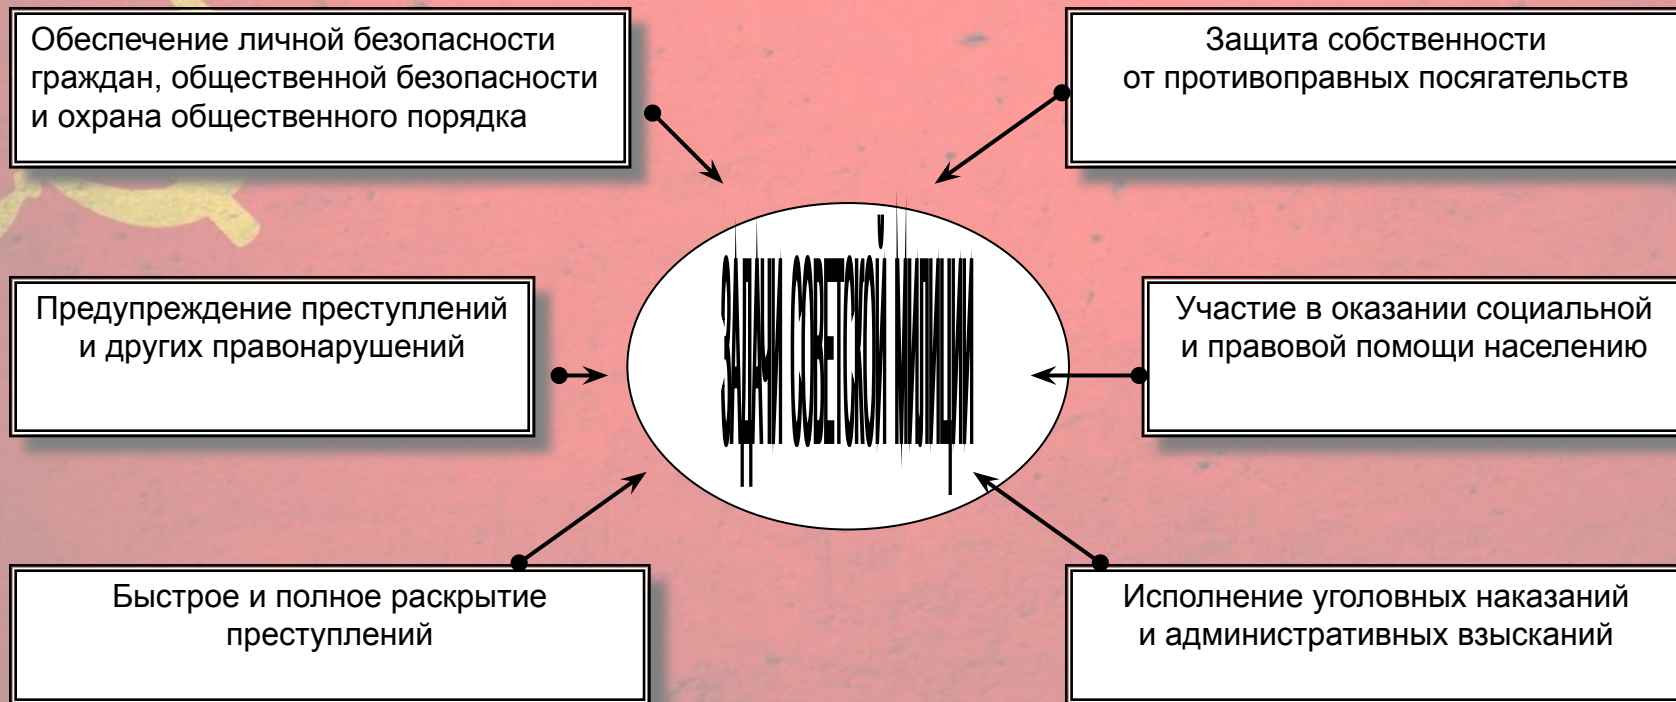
Обеспечение личной безопасности граждан, общественной безопасности и охрана общественного порядка

Защита собственности от противоправных посягательств

ЗАДАЧИ СОВЕТСКОЙ МИЛИЦИИ

Предупреждение преступлений и других правонарушений

Участие в оказании социальной и правовой помощи населению

Быстрое и полное раскрытие преступлений

Исполнение уголовных наказаний и административных взысканий